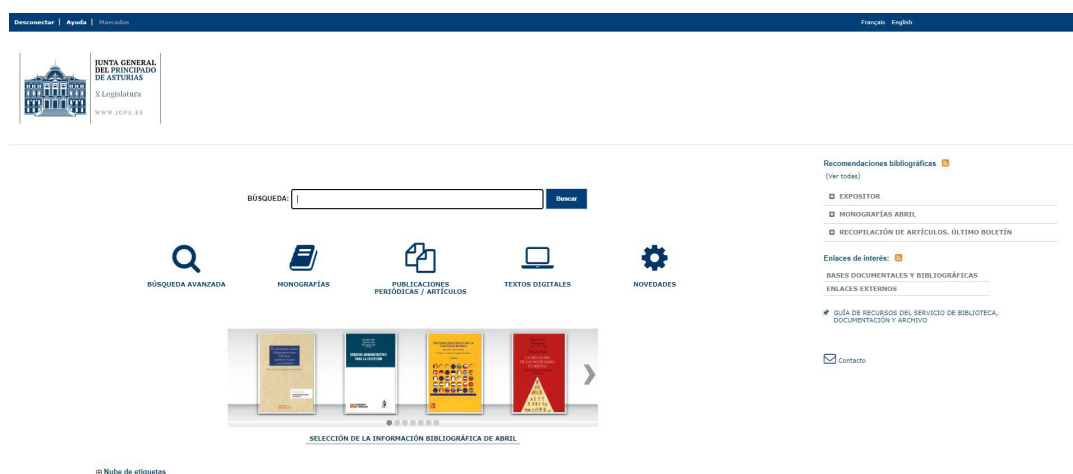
Desconectar | Ayuda | Marcados

Français English

JUNTA GENERAL DEL PRINCIPADO DE ASTURIAS
X Legislatura
WWW.JGPA.ES

BÚSQUEDA:
Buscar

BÚSQUEDA AVANZADA
MONOGRAFÍAS
PUBLICACIONES PERIÓDICAS / ARTÍCULOS
TEXTOS DIGITALES
NOVEDADES

DERECHO ADMINISTRATIVO PARA LA OPOSICIÓN

SELECCIÓN DE LA INFORMACIÓN BIBLIOGRÁFICA DE ABRIL

Nube de etiquetas

Recomendaciones bibliográficas
(Ver todas)
EXPOSITOR
MONOGRAFÍAS ABRIL
RECOPILACIÓN DE ARTÍCULOS. ÚLTIMO BOLETÍN

Enlaces de interés:
BASES DOCUMENTALES Y BIBLIOGRÁFICAS
ENLACES EXTERNOS

GUÍA DE RECURSOS DEL SERVICIO DE BIBLIOTECA, DOCUMENTACIÓN Y ARCHIVO

Contacto